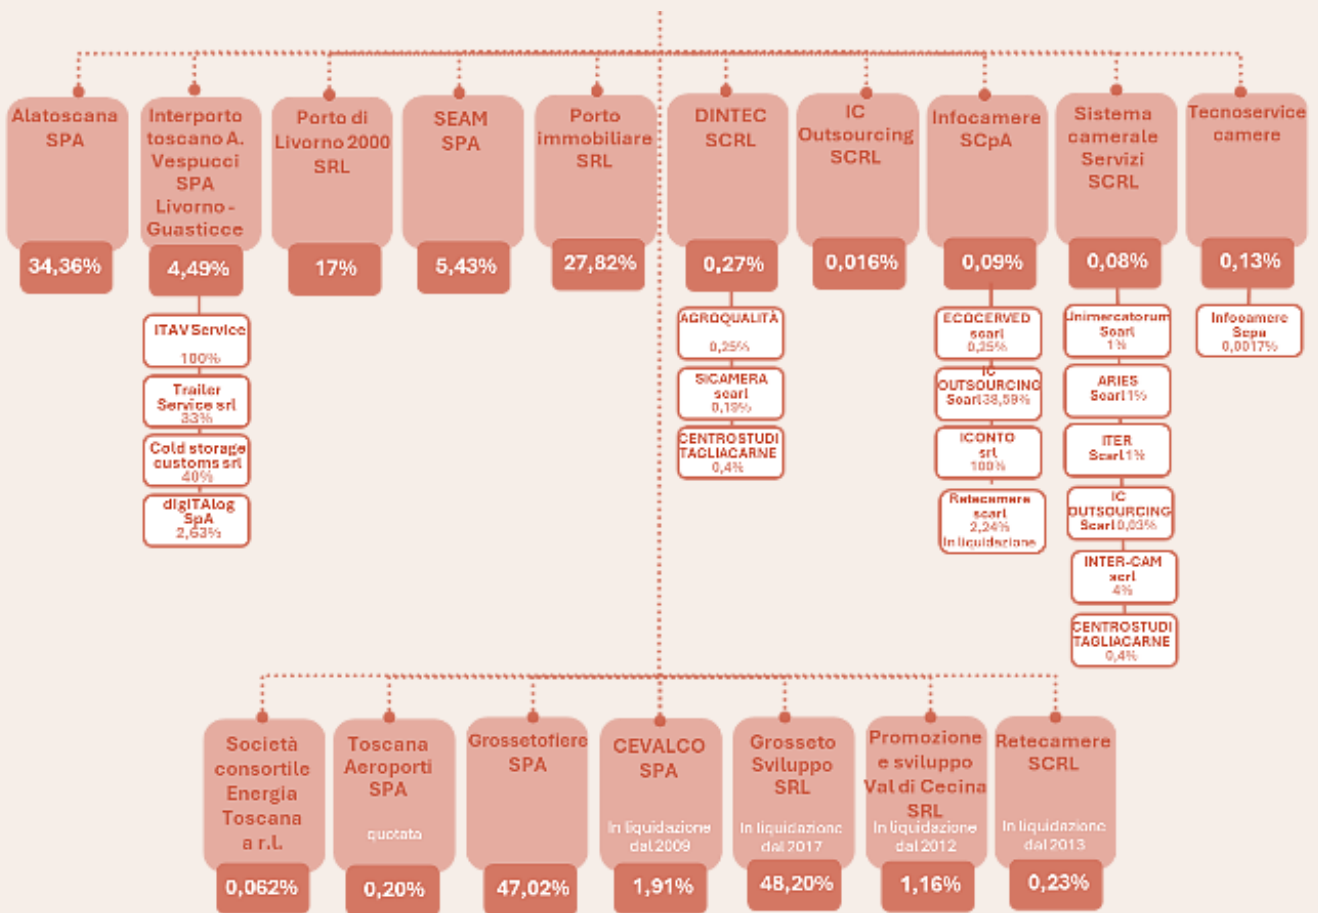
Alatoscana SPA
34,36%

Interporto toscano A. Vespucci SPA Livorno - Guasticce
4,49%
ITAV Service 100%
Trailer Service srl 33%
Cold storage customs srl 40%
digITAlog SpA 2,63%

Porto di Livorno 2000 SRL
17%

SEAM SPA
5,43%

Porto immobiliare SRL
27,82%

DINTEC SCRL
0,27%
AGROQUALITÀ 0,25%
SICAMERA scarl 0,18%
CENTRO STUDI TAGLIACARNE 0,4%

IC Outsourcing SCRL
0,016%

Infocamere SCpA
0,09%
ECOCERVED scarl 0,25%
IC OUTSOURCING Scarl 38,59%
ICONTO srl 100%
Retecamere scarl 2,24% in liquidazione

Sistema camerale Servizi SCRL
0,08%
Unimercatorum Scarl 1%
ARIES Scarl 1%
ITER Scarl 1%
IC OUTSOURCING Scarl 0,03%
INTER-CAM scrl 4%
CENTRO STUDI TAGLIACARNE 0,4%

Tecnoservice camere
0,13%
Infocamere Scpa 0,0017%

Società consortile Energia Toscana a r.l.
0,062%

Toscana Aeroporti SPA
quotata
0,20%

Grossetofiere SPA
47,02%

CEVALCO SPA
In liquidazione dal 2009
1,91%

Grosseto Sviluppo SRL
In liquidazione dal 2017
48,20%

Promozione e sviluppo Val di Cecina SRL
In liquidazione dal 2012
1,16%

Retecamere SCRL
In liquidazione dal 2013
0,23%